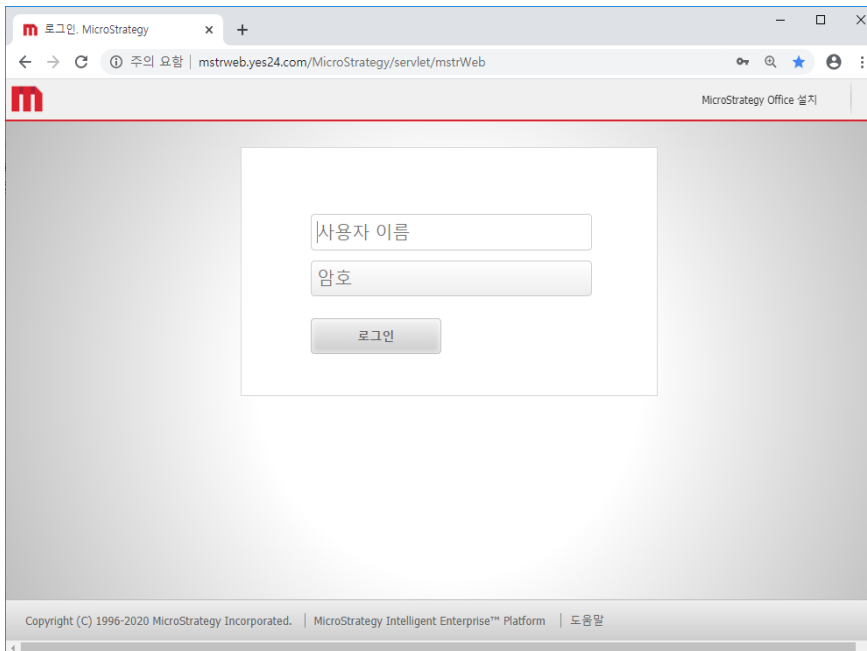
로그인. MicroStrategy

주의 요함 | mstrweb.yes24.com/MicroStrategy/servlet/mstrWeb

MicroStrategy Office 설치

사용자 이름

암호

로그인

Copyright (C) 1996-2020 MicroStrategy Incorporated. | MicroStrategy Intelligent Enterprise™ Platform | 도움말